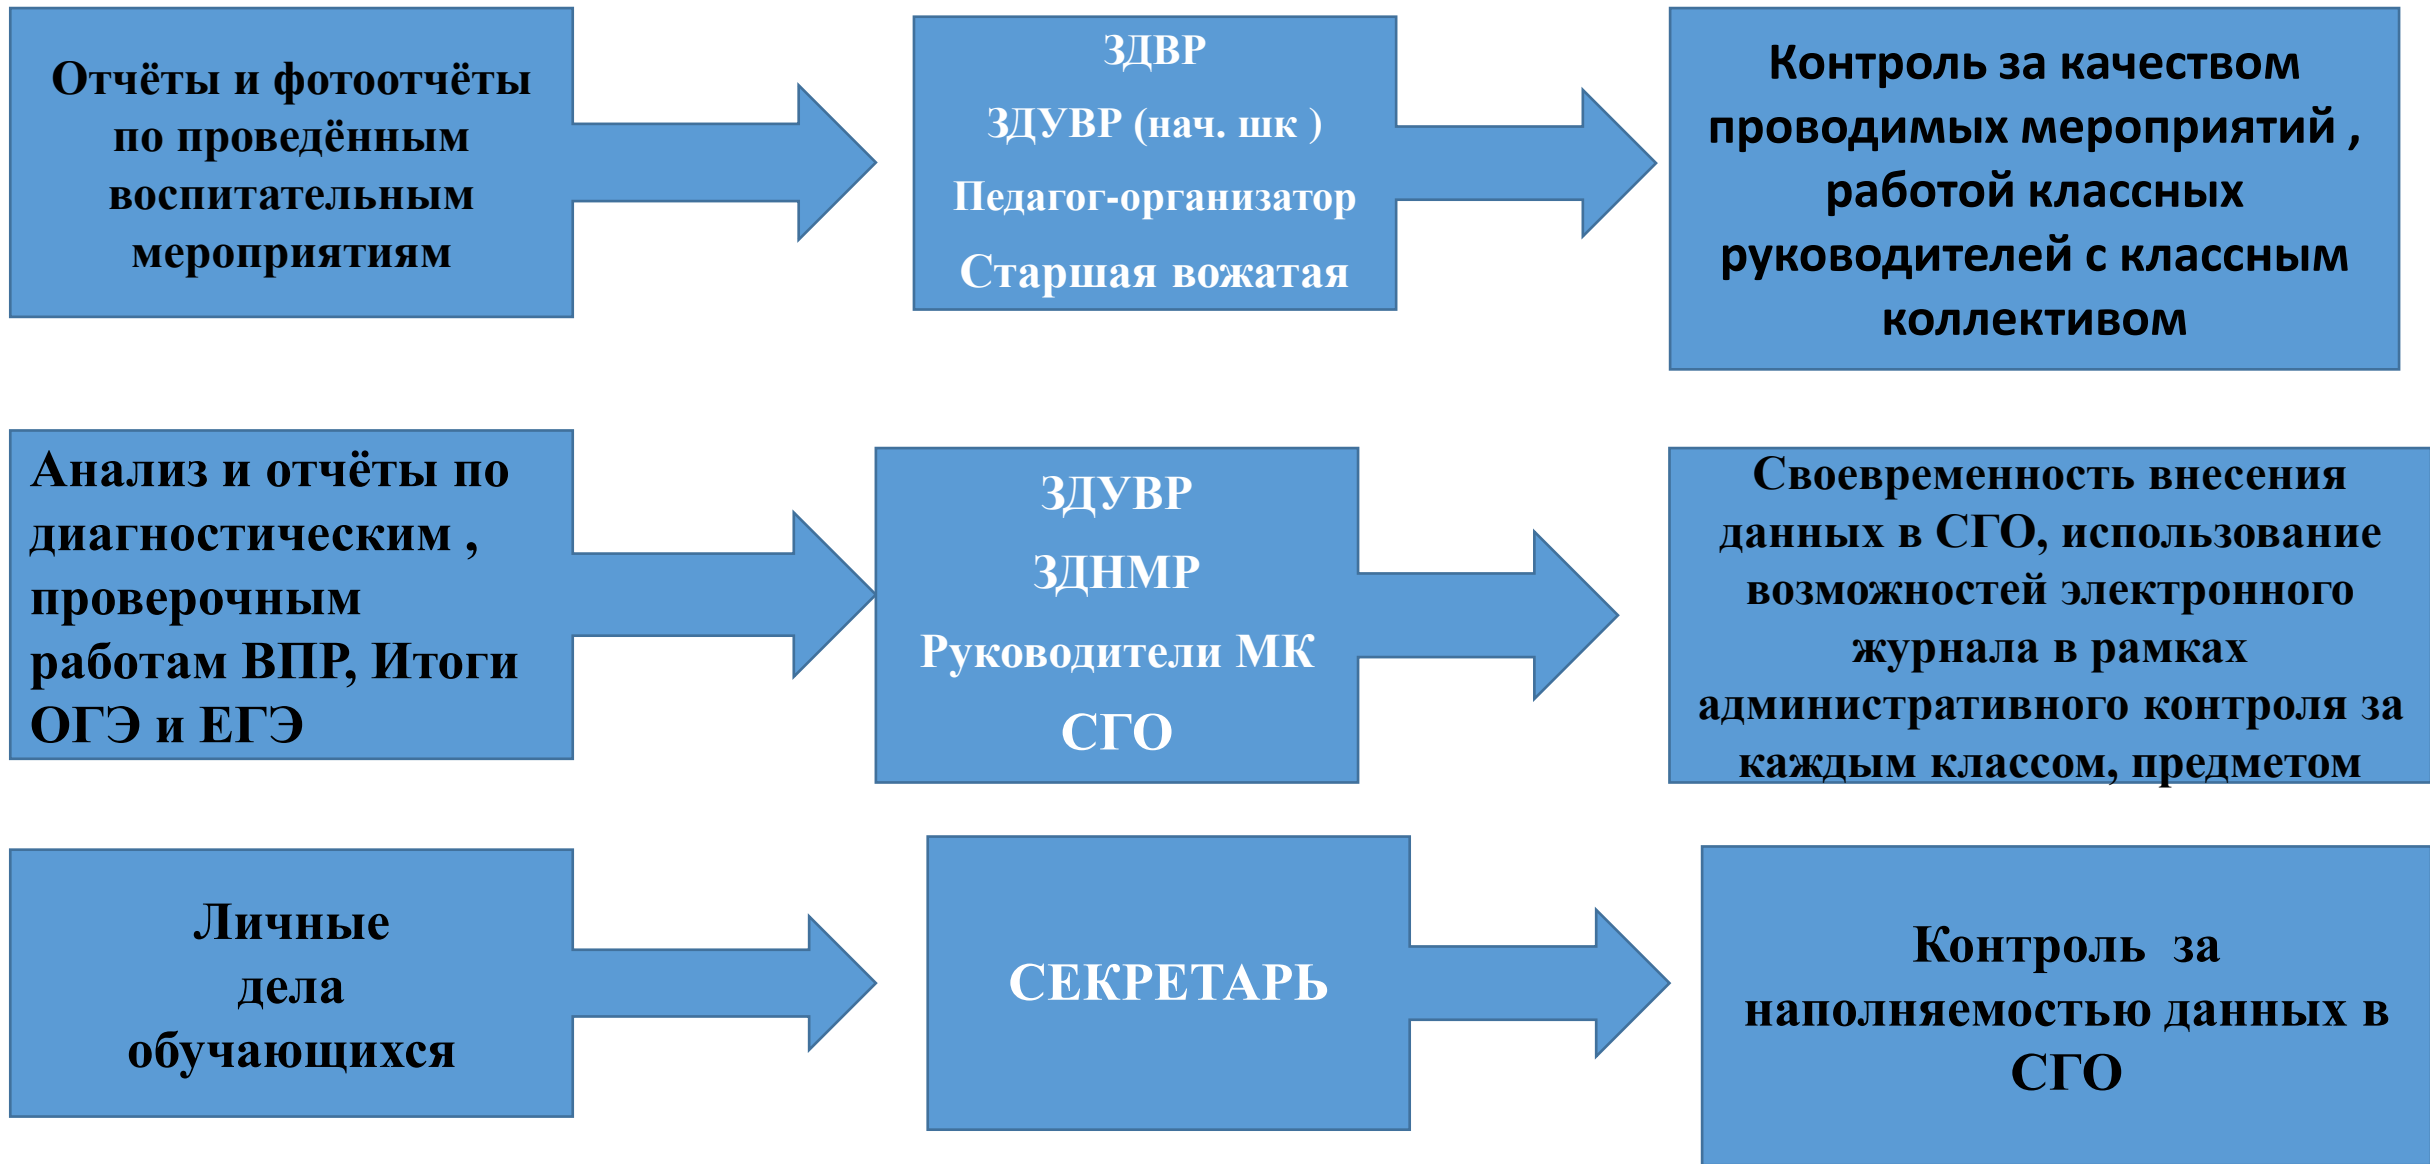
Отчёты и фотоотчёты по проведённым воспитательным мероприятиям

ЗДВР
ЗДУВР (нач. шк )
Педагог-организатор
Старшая вожатая

Контроль за качеством проводимых мероприятий , работой классных руководителей с классным коллективом

Анализ и отчёты по диагностическим , проверочным работам ВПР, Итоги ОГЭ и ЕГЭ

ЗДУВР
ЗДНМР
Руководители МК
СГО

Своевременность внесения данных в СГО, использование возможностей электронного журнала в рамках административного контроля за каждым классом, предметом

Личные дела обучающихся

СЕКРЕТАРЬ

Контроль за наполняемостью данных в СГО